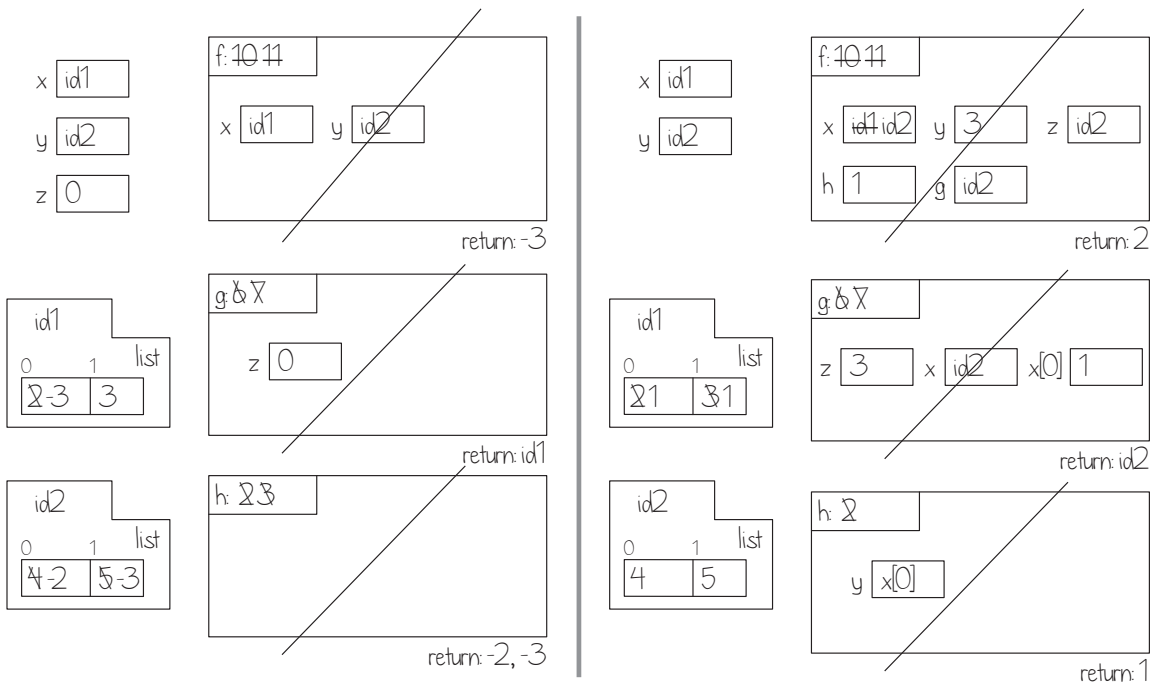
x id1
y id2
z 0

f: 10 11
x id1 y id2
return: -3

id1
0 1 list
2 -3 | 3

g: 6 7
z 0
return: id1

id2
0 1 list
4 -2 | 5 -3

h: 2 3
return: -2, -3

x id1
y id2

f: 10 11
x id1 id2 y 3 z id2
h 1 g id2
return: 2

id1
0 1 list
2 1 | 3 1

g: 6 7
z 3 x id2 x[0] 1
return: id2

id2
0 1 list
4 | 5

h: 2
y x[0]
return: 1